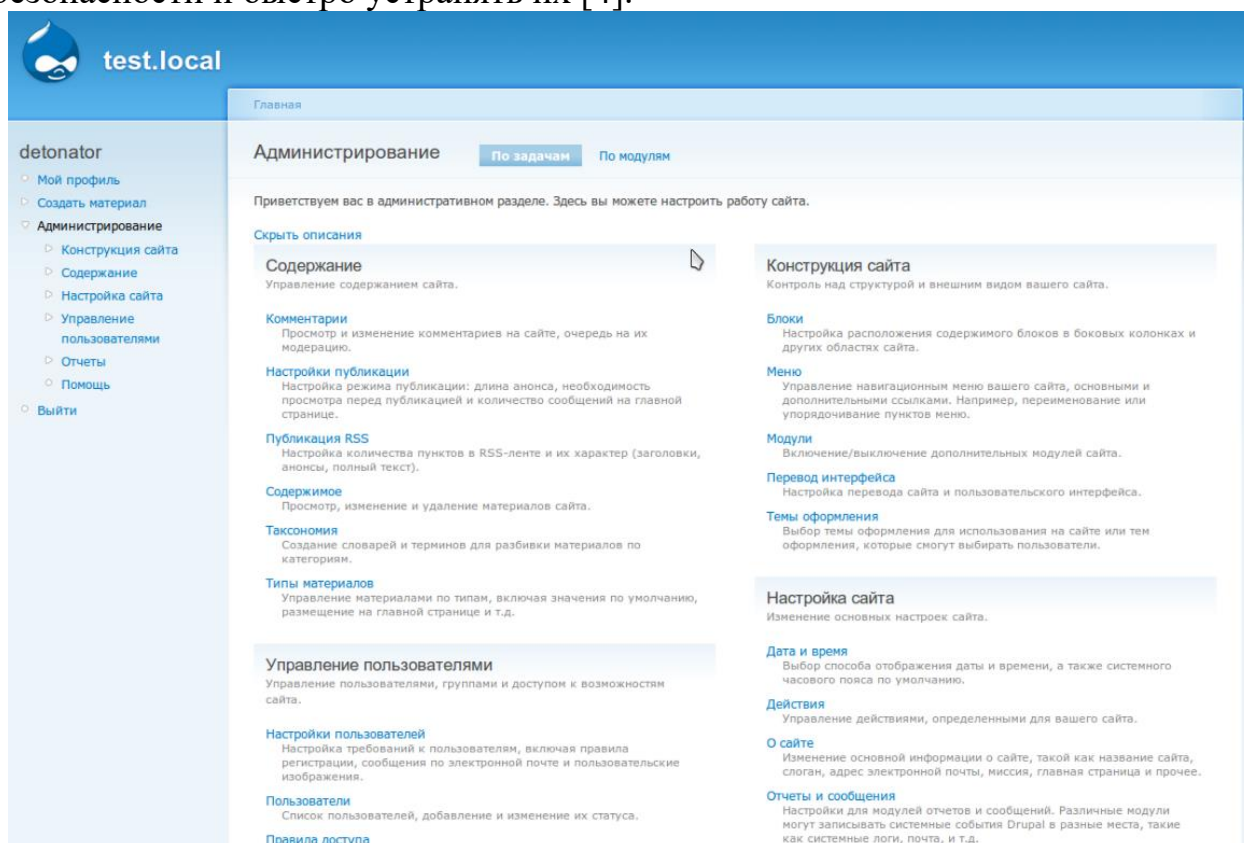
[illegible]безопасности и быстро устранять их [4].

test.local

Главная

detonator
Мой профиль
Создать материал
Администрирование
Конструкция сайта
Содержание
Настройка сайта
Управление пользователями
Отчеты
Помощь
Выйти

Администрирование По задачам По модулям

Приветствуем вас в административном разделе. Здесь вы можете настроить работу сайта.

Скрыть описания

Содержание
Управление содержанием сайта.

Комментарии
Просмотр и изменение комментариев на сайте, очередь на их модерацию.

Настройки публикации
Настройка режима публикации: длина анонса, необходимость просмотра перед публикацией и количество сообщений на главной странице.

Публикация RSS
Настройка количества пунктов в RSS-ленте и их характер (заголовки, анонсы, полный текст).

Содержимое
Просмотр, изменение и удаление материалов сайта.

Таксономия
Создание словарей и терминов для разбивки материалов по категориям.

Типы материалов
Управление материалами по типам, включая значения по умолчанию, размещение на главной странице и т.д.

Управление пользователями
Управление пользователями, группами и доступом к возможностям сайта.

Настройки пользователей
Настройка требований к пользователям, включая правила регистрации, сообщения по электронной почте и пользовательские изображения.

Пользователи
Список пользователей, добавление и изменение их статуса.

Правила доступа

Конструкция сайта
Контроль над структурой и внешним видом вашего сайта.

Блоки
Настройка расположения содержимого блоков в боковых колонках и других областях сайта.

Меню
Управление навигационным меню вашего сайта, основными и дополнительными ссылками. Например, переименование или упорядочивание пунктов меню.

Модули
Включение/выключение дополнительных модулей сайта.

Перевод интерфейса
Настройка перевода сайта и пользовательского интерфейса.

Темы оформления
Выбор темы оформления для использования на сайте или тем оформления, которые смогут выбирать пользователи.

Настройка сайта
Изменение основных настроек сайта.

Дата и время
Выбор способа отображения даты и времени, а также системного часового пояса по умолчанию.

Действия
Управление действиями, определенными для вашего сайта.

О сайте
Изменение основной информации о сайте, такой как название сайта, слоган, адрес электронной почты, миссия, главная страница и прочее.

Отчеты и сообщения
Настройки для модулей отчетов и сообщений. Различные модули могут записывать системные события Drupal в разные места, такие как системные логи, почта, и т.д.